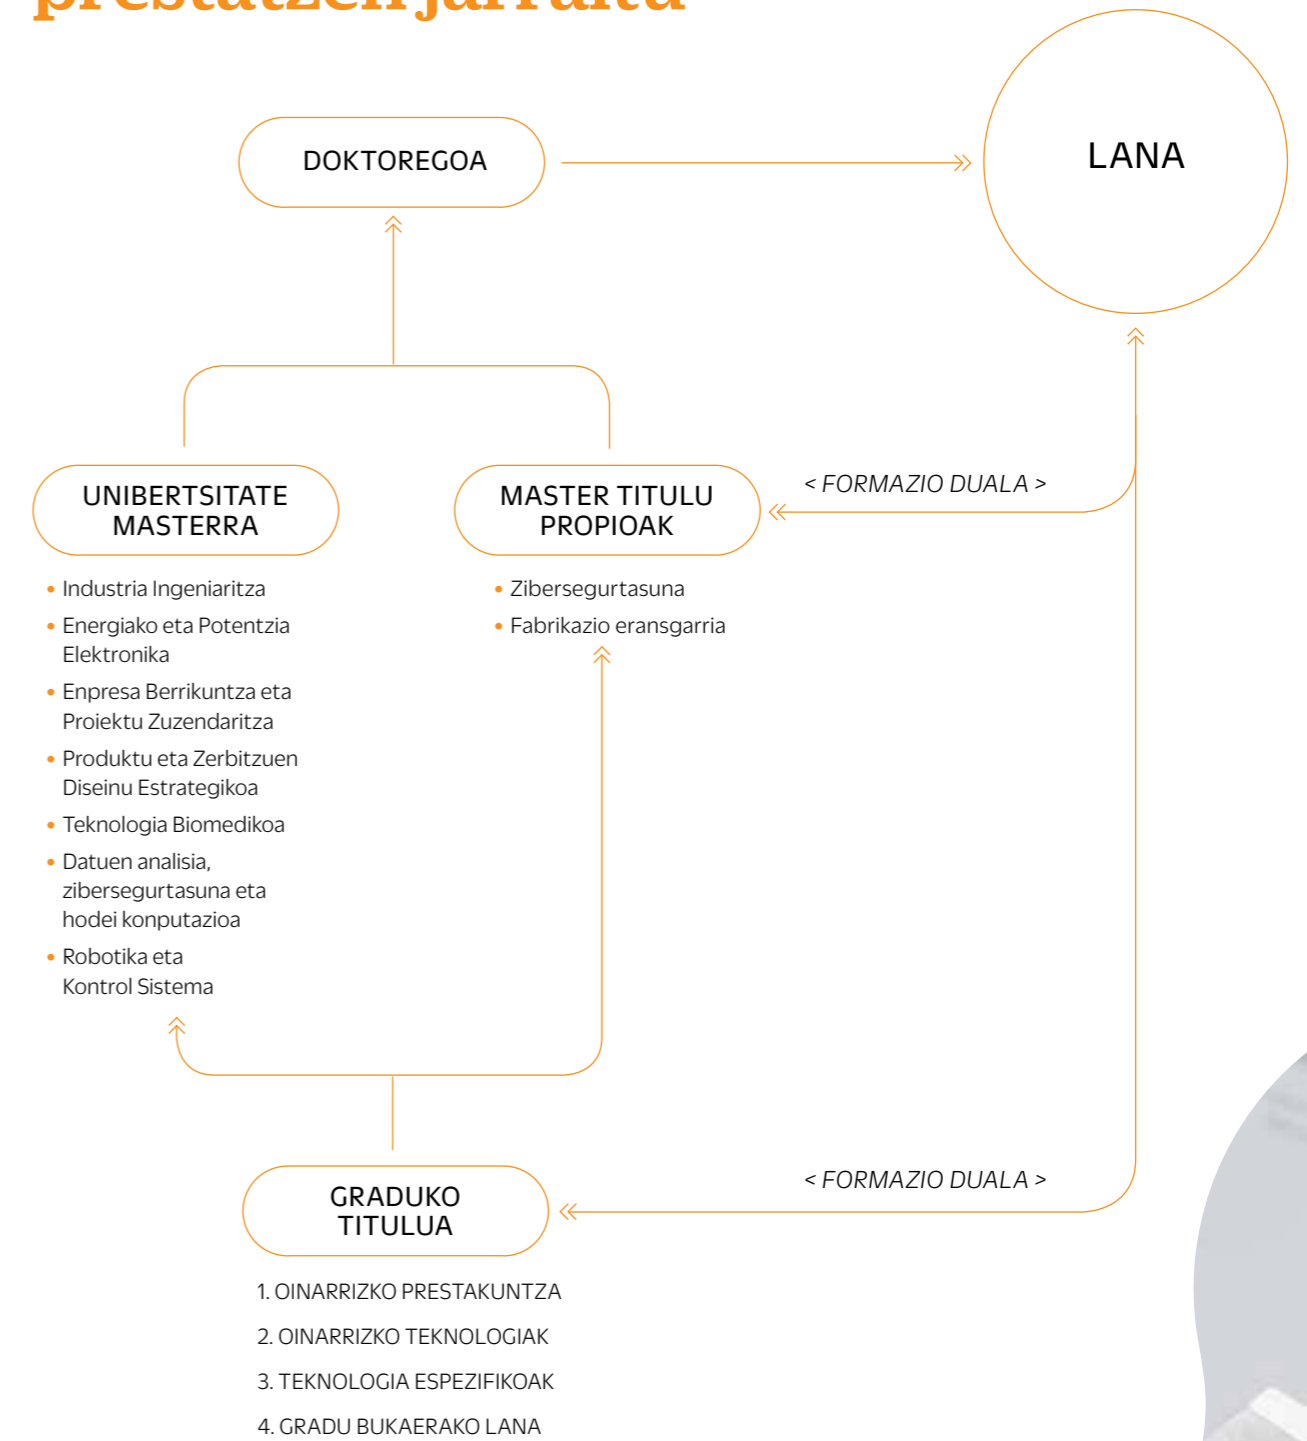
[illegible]

DOKTOREGOA

LANA

UNIBERTSITATE MASTERRA

MASTER TITULU PROPIOAK

< FORMAZIO DUALA >

- Industria Ingeniaritza
- Energiako eta Potentzia Elektronika
- Enpresa Berrikuntza eta Proiektu Zuzendaritza
- Produktu eta Zerbitzuen Diseinu Estrategikoa
- Teknologia Biomedikoa
- Datuen analisia, zibersegurtasuna eta hodei konputazioa
- Robotika eta Kontrol Sistema

- Zibersegurtasuna
- Fabrikazio eransgarria

GRADUKO TITULUA

< FORMAZIO DUALA >

1. OINARRIZKO PRESTAKUNTZA
2. OINARRIZKO TEKNOLOGIAK
3. TEKNOLOGIA ESPEZIFIKOAK
4. GRADU BUKAERAKO LANA